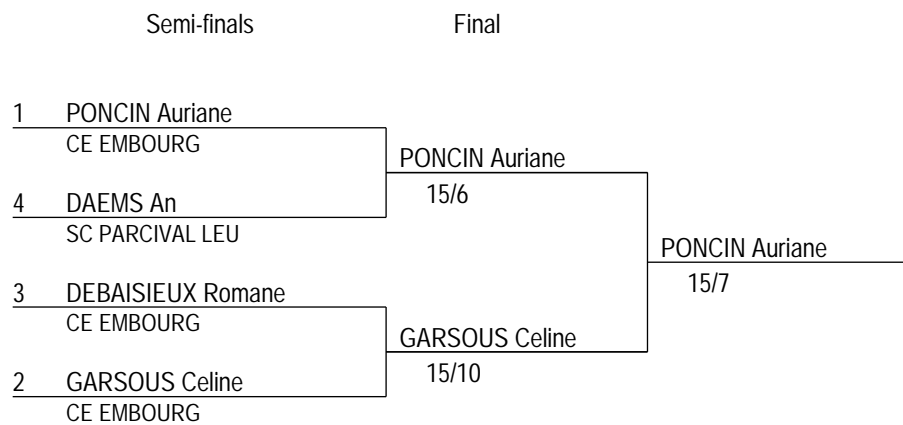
Semi-finals

Final

1 PONCIN Auriane
CE EMBOURG

4 DAEMS An
SC PARCIVAL LEU

3 DEBAISIEUX Romane
CE EMBOURG

2 GARSOUS Celine
CE EMBOURG

PONCIN Auriane
15/6

GARSOUS Celine
15/10

PONCIN Auriane
15/7